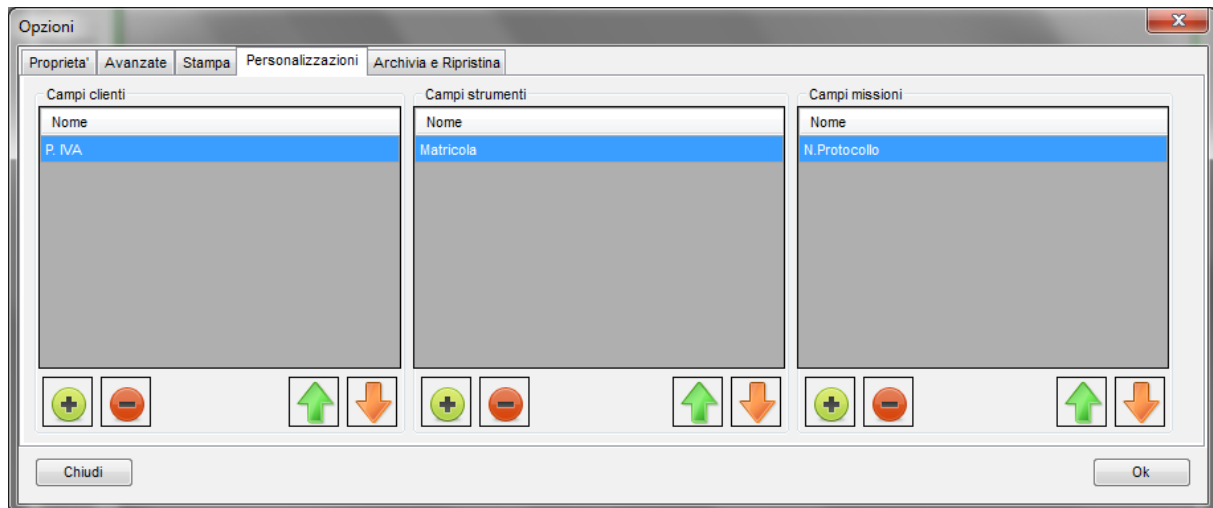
Opzioni

Proprieta' | Avanzate | Stampa | Personalizzazioni | Archivia e Ripristina

Campi clienti

| Nome |
|---|
| P. IVA |

Campi strumenti

| Nome |
|---|
| Matricola |

Campi missioni

| Nome |
|---|
| N.Protocollo |

Chiudi

Ok